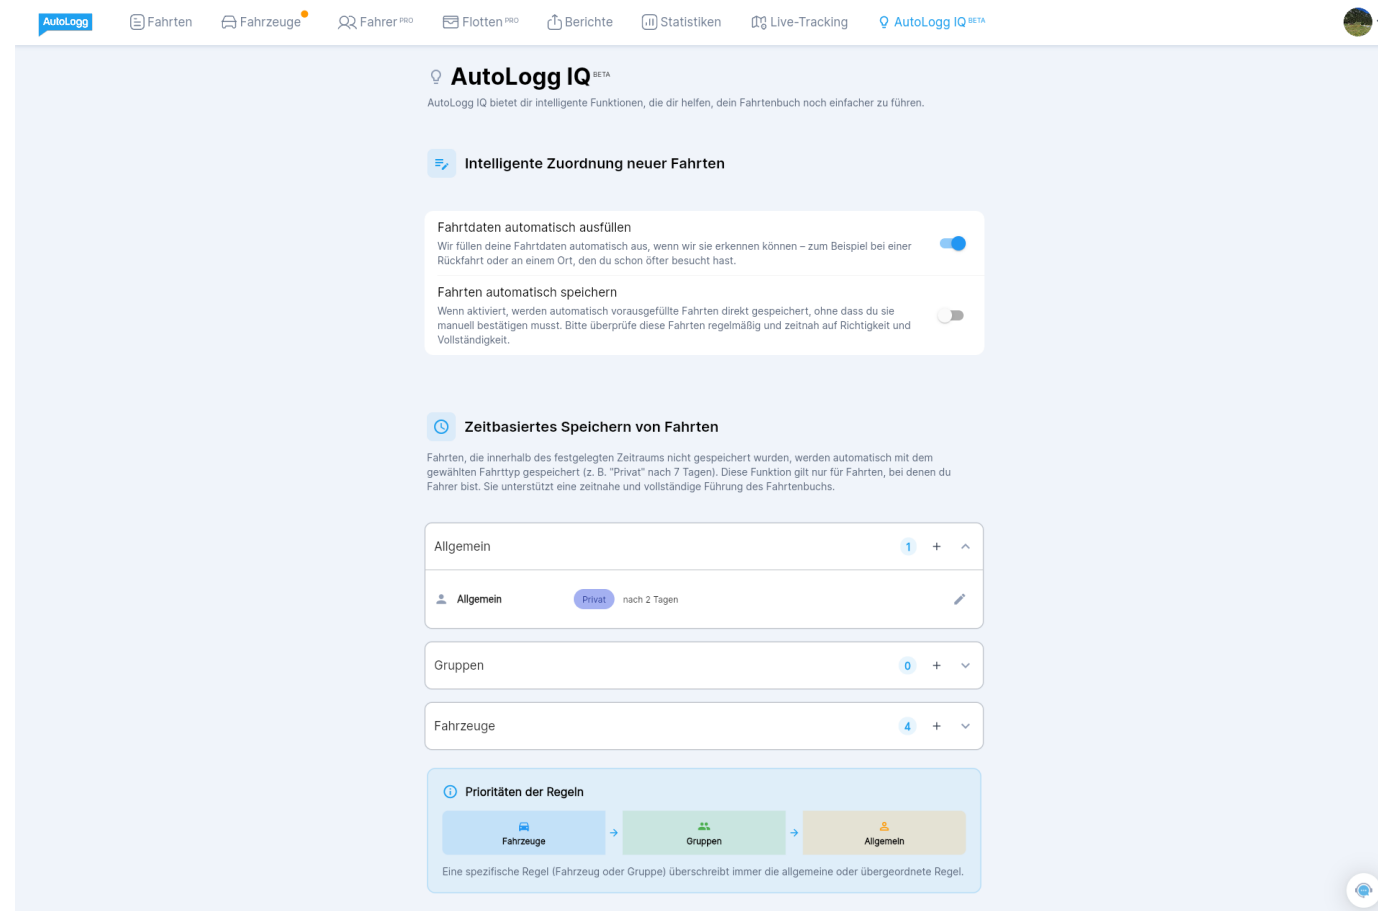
AutoLogg

Fahrten Fahrzeuge Fahrer PRO Flotten PRO Berichte Statistiken Live-Tracking AutoLogg IQ BETA

AutoLogg IQ BETA

AutoLogg IQ bietet dir intelligente Funktionen, die dir helfen, dein Fahrtenbuch noch einfacher zu führen.

Intelligente Zuordnung neuer Fahrten

Fahrtdaten automatisch ausfüllen

Wir füllen deine Fahrtdaten automatisch aus, wenn wir sie erkennen können – zum Beispiel bei einer Rückfahrt oder an einem Ort, den du schon öfter besucht hast.

Fahrten automatisch speichern

Wenn aktiviert, werden automatisch vorausgefüllte Fahrten direkt gespeichert, ohne dass du sie manuell bestätigen musst. Bitte überprüfe diese Fahrten regelmäßig und zeitnah auf Richtigkeit und Vollständigkeit.

Zeitbasiertes Speichern von Fahrten

Fahrten, die innerhalb des festgelegten Zeitraums nicht gespeichert wurden, werden automatisch mit dem gewählten Fahrttyp gespeichert (z. B. "Privat" nach 7 Tagen). Diese Funktion gilt nur für Fahrten, bei denen du Fahrer bist. Sie unterstützt eine zeitnahe und vollständige Führung des Fahrtenbuchs.

Allgemein 1 +

Allgemein Privat nach 2 Tagen

Gruppen 0 +

Fahrzeuge 4 +

Prioritäten der Regeln

Fahrzeuge → Gruppen → Allgemein

Eine spezifische Regel (Fahrzeug oder Gruppe) überschreibt immer die allgemeine oder übergeordnete Regel.